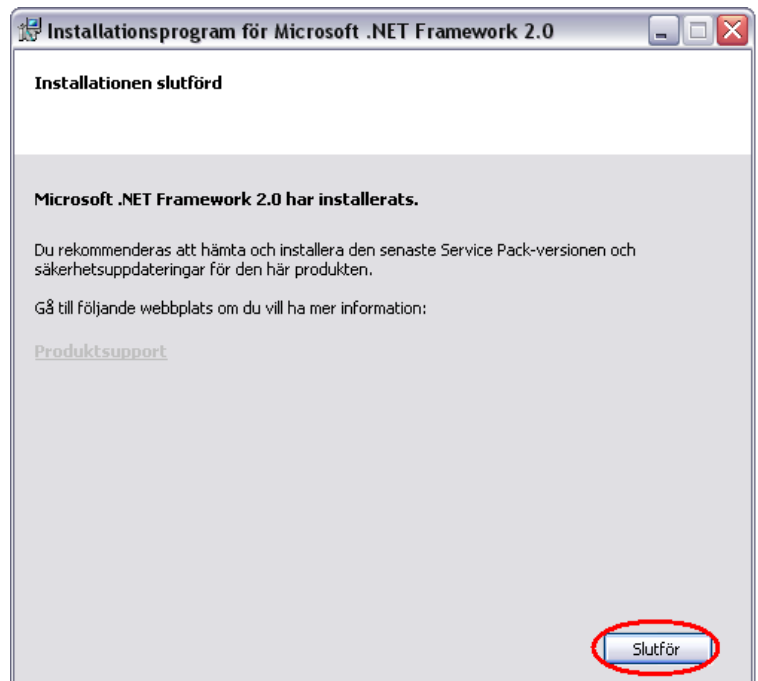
Installationsprogram för Microsoft .NET Framework 2.0

Installationen slutförd

Microsoft .NET Framework 2.0 har installerats.

Du rekommenderas att hämta och installera den senaste Service Pack-versionen och säkerhetsuppdateringar för den här produkten.

Gå till följande webbplats om du vill ha mer information:

Produktsupport

Slutför